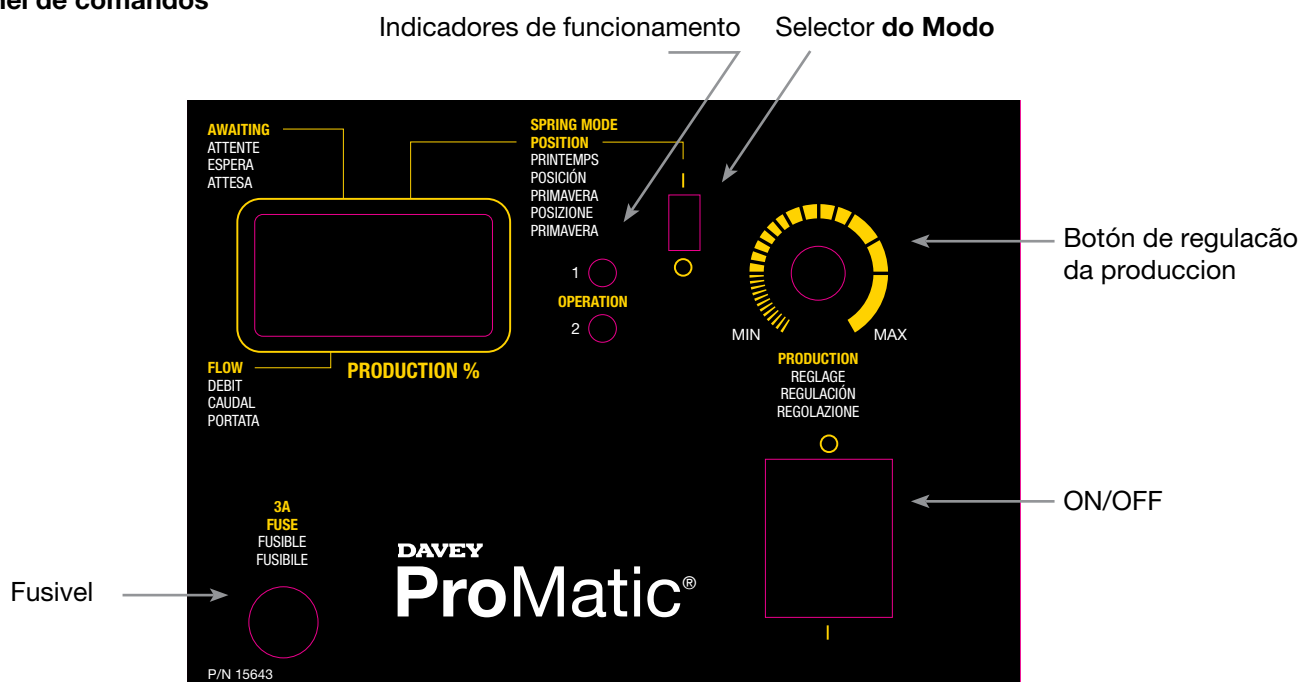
**el de comandos**

Indicadores de funcionamento

Selector **do Modo**

AWAITING
ATTENTE
ESPERA
ATTESA

SPRING MODE
POSITION
PRINTEMPS
POSICIÓN
PRIMAVERA
POSIZIONE
PRIMAVERA

1
OPERATION
2

Botón de regulacão da produccion

MIN
MAX

FLOW
DEBIT
CAUDAL
PORTATA

PRODUCTION %

PRODUCTION
REGLAGE
REGULACIÓN
REGOLAZIONE

ON/OFF

3A
FUSE
FUSIBLE
FUSIBILE

Fusivel

DAVEY
ProMatic®

P/N 15643